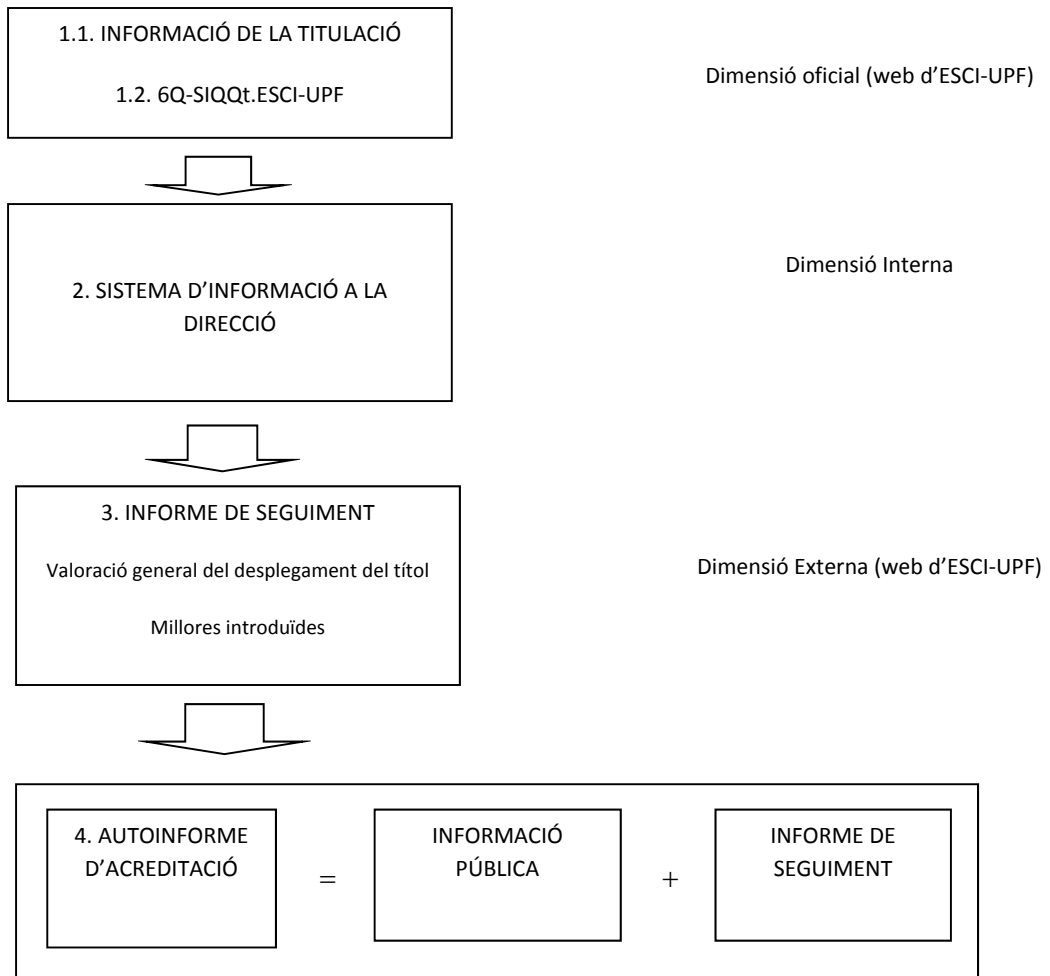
1.1. INFORMACIÓ DE LA TITULACIÓ

1.2. 6Q-SIQQt.ESCI-UPF

Dimensió oficial (web d'ESCI-UPF)

2. SISTEMA D'INFORMACIÓ A LA DIRECCIÓ

Dimensió Interna

3. INFORME DE SEGUIMENT

Valoració general del desplegament del títol

Millores introduïdes

Dimensió Externa (web d'ESCI-UPF)

4. AUTOINFORME D'ACREDITACIÓ = INFORMACIÓ PÚBLICA + INFORME DE SEGUIMENT